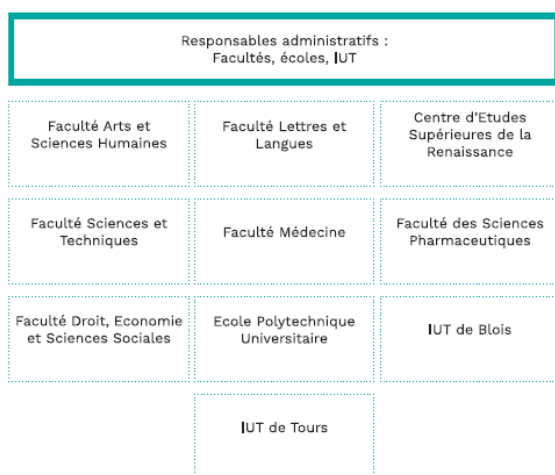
Responsables administratifs :
Facultés, écoles, IUT

Faculté Arts et Sciences Humaines

Faculté Lettres et Langues

Centre d'Etudes Supérieures de la Renaissance

Faculté Sciences et Techniques

Faculté Médecine

Faculté des Sciences Pharmaceutiques

Faculté Droit, Economie et Sciences Sociales

Ecole Polytechnique Universitaire

IUT de Blois

IUT de Tours